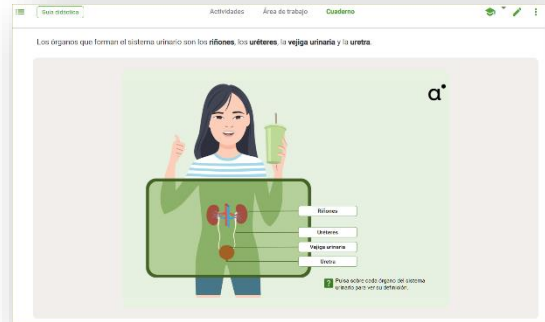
Guía didáctica Actividades Área de trabajo Cuaderno

Los órganos que forman el sistema urinario son los riñones, los uréteres, la vejiga urinaria y la uretra.

a

Riñones

Uréteres

Vejiga urinaria

Uretra

? Pulsa sobre cada órgano del sistema urinario para ver su definición.